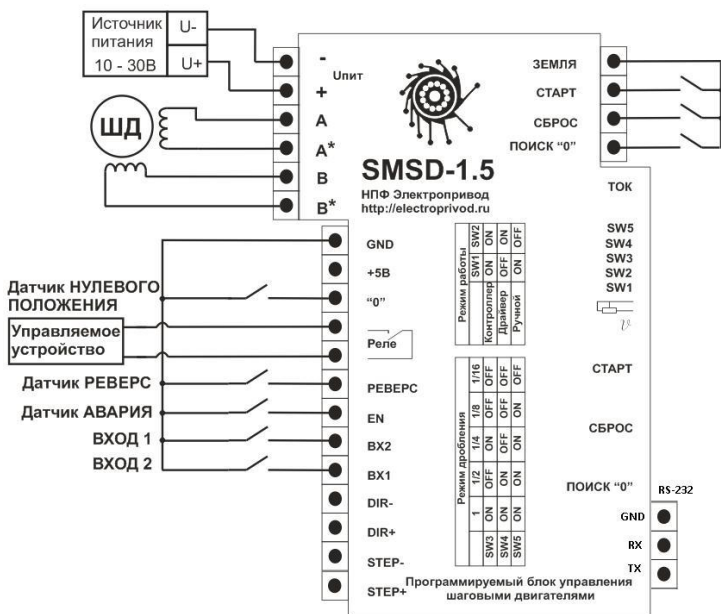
Источник питания 10 - 30В
U-
U+

ШД

-
Uпит
+
A
A*
B
B*

SMSD-1.5
НПФ Электропривод
http://electroprivod.ru

ЗЕМЛЯ
СТАРТ
СБРОС
ПОИСК "0"

ТОК

SW5
SW4
SW3
SW2
SW1

GND
+5В
"0"
Реле
РЕВЕРС
EN
ВХ2
ВХ1
DIR-
DIR+
STEP-
STEP+

Датчик НУЛЕВОГО ПОЛОЖЕНИЯ
Управляемое устройство
Датчик РЕВЕРС
Датчик АВАРИЯ
ВХОД 1
ВХОД 2

Режим работы
| | SW1 | SW2 |
|---|---|---|
| Контроллер | ON | ON |
| Драйвер | OFF | ON |
| Ручной | ON | OFF |

Режим дробления
| | 1 | 1/2 | 1/4 | 1/8 | 1/16 |
|---|---|---|---|---|---|
| SW3 | ON | OFF | ON | OFF | OFF |
| SW4 | ON | ON | OFF | OFF | OFF |
| SW5 | ON | ON | ON | ON | OFF |

СТАРТ
СБРОС
ПОИСК "0"

RS-232
GND
RX
TX

Программируемый блок управления шаговыми двигателями